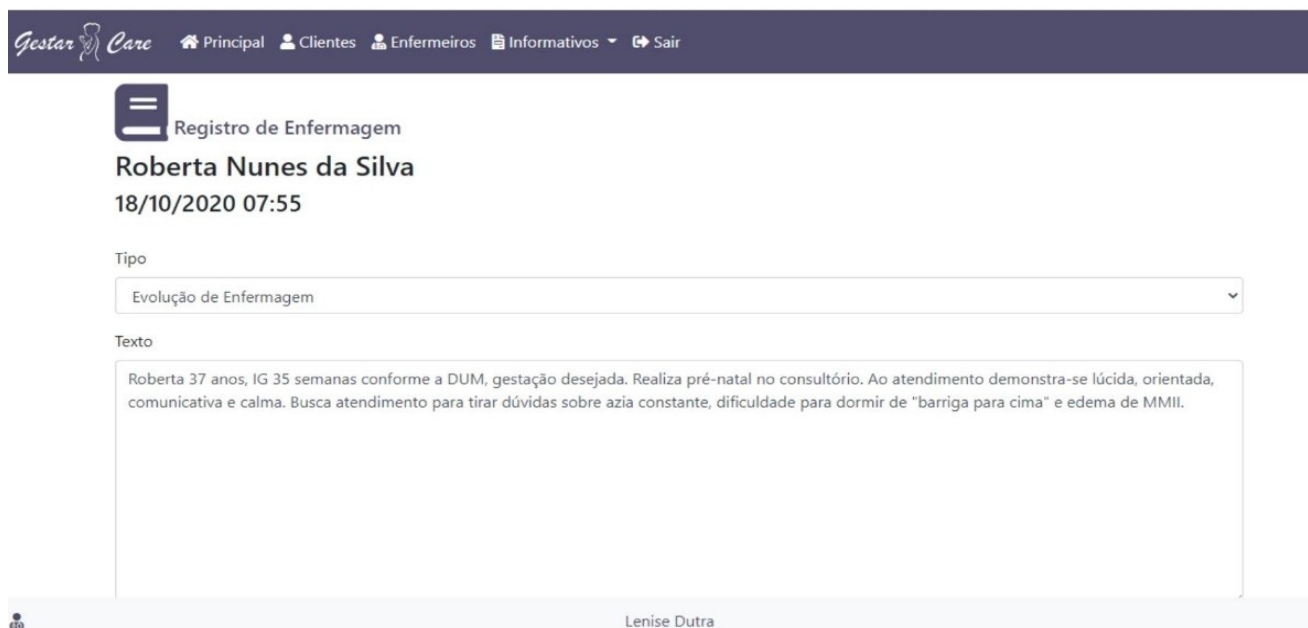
Gestar Care Principal Clientes Enfermeiros Informativos Sair

Registro de Enfermagem

Roberta Nunes da Silva

18/10/2020 07:55

Tipo

Evolução de Enfermagem

Texto

Roberta 37 anos, IG 35 semanas conforme a DUM, gestação desejada. Realiza pré-natal no consultório. Ao atendimento demonstra-se lúcida, orientada, comunicativa e calma. Busca atendimento para tirar dúvidas sobre azia constante, dificuldade para dormir de "barriga para cima" e edema de MMII.

Lenise Dutra